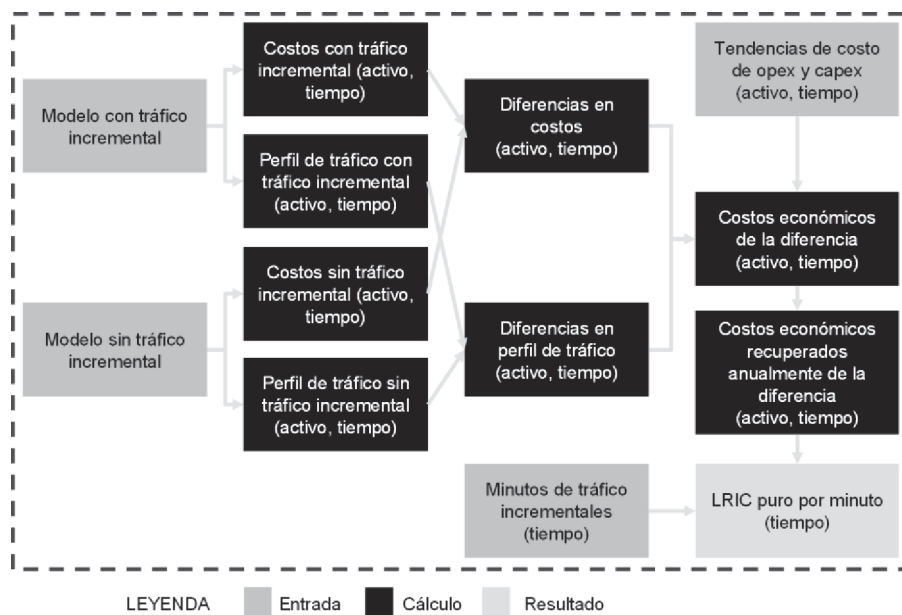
Modelo con tráfico incremental

Costos con tráfico incremental (activo, tiempo)

Perfil de tráfico con tráfico incremental (activo, tiempo)

Modelo sin tráfico incremental

Costos sin tráfico incremental (activo, tiempo)

Perfil de tráfico sin tráfico incremental (activo, tiempo)

Diferencias en costos (activo, tiempo)

Diferencias en perfil de tráfico (activo, tiempo)

Tendencias de costo de opex y capex (activo, tiempo)

Costos económicos de la diferencia (activo, tiempo)

Costos económicos recuperados anualmente de la diferencia (activo, tiempo)

Minutos de tráfico incrementales (tiempo)

LRIC puro por minuto (tiempo)

LEYENDA Entrada Cálculo Resultado